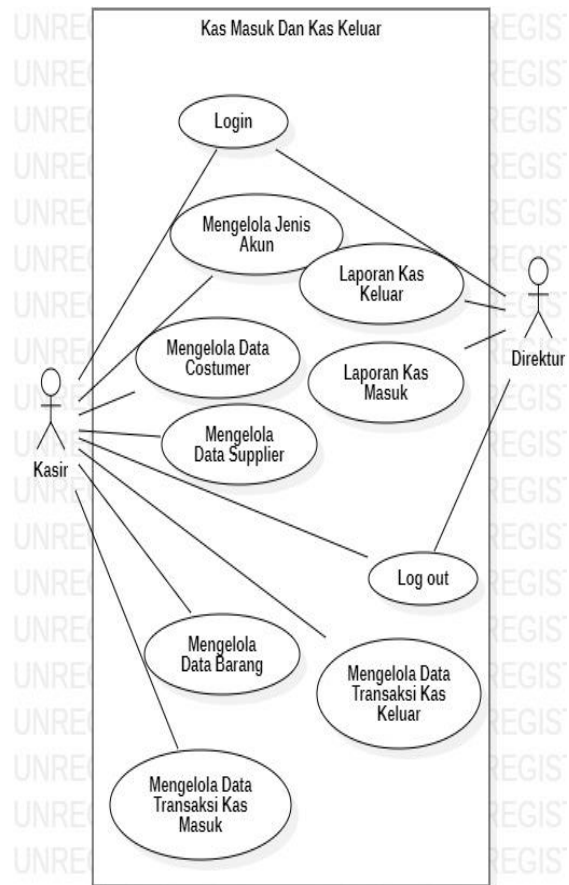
Kas Masuk Dan Kas Keluar

Login

Mengelola Jenis Akun

Laporan Kas Keluar

Mengelola Data Costumer

Laporan Kas Masuk

Mengelola Data Supplier

Log out

Mengelola Data Barang

Mengelola Data Transaksi Kas Keluar

Mengelola Data Transaksi Kas Masuk

Kasir

Direktur

UNREGISTERED